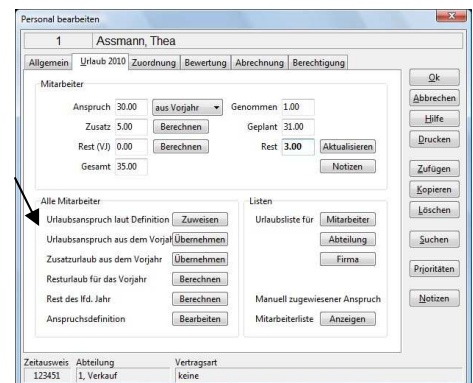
Personal bearbeiten

1 Assmann, Thea

Allgemein | Urlaub 2010 | Zuordnung | Bewertung | Abrechnung | Berechtigung

Mitarbeiter

Anspruch 30.00 aus Vorjahr

Genommen 1.00

Zusatz 5.00 Berechnen

Geplant 31.00

Rest (VJ) 0.00 Berechnen

Rest 3.00 Aktualisieren

Gesamt 35.00

Notizen

Alle Mitarbeiter

Urlaubsanspruch laut Definition Zuweisen

Urlaubsanspruch aus dem Vorjal Übernehmen

Zusatzurlaub aus dem Vorjahr Übernehmen

Resturlaub für das Vorjahr Berechnen

Rest des lfd. Jahr Berechnen

Anspruchsdefinition Bearbeiten

Listen

Urlaubsliste für Mitarbeiter

Abteilung

Firma

Manuell zugewiesener Anspruch

Mitarbeiterliste Anzeigen

Ok

Abbrechen

Hilfe

Drucken

Zufügen

Kopieren

Löschen

Suchen

Prioritäten

Notizen

Zeitausweis | Abteilung | Vertragsart
123451 | 1, Verkauf | keine